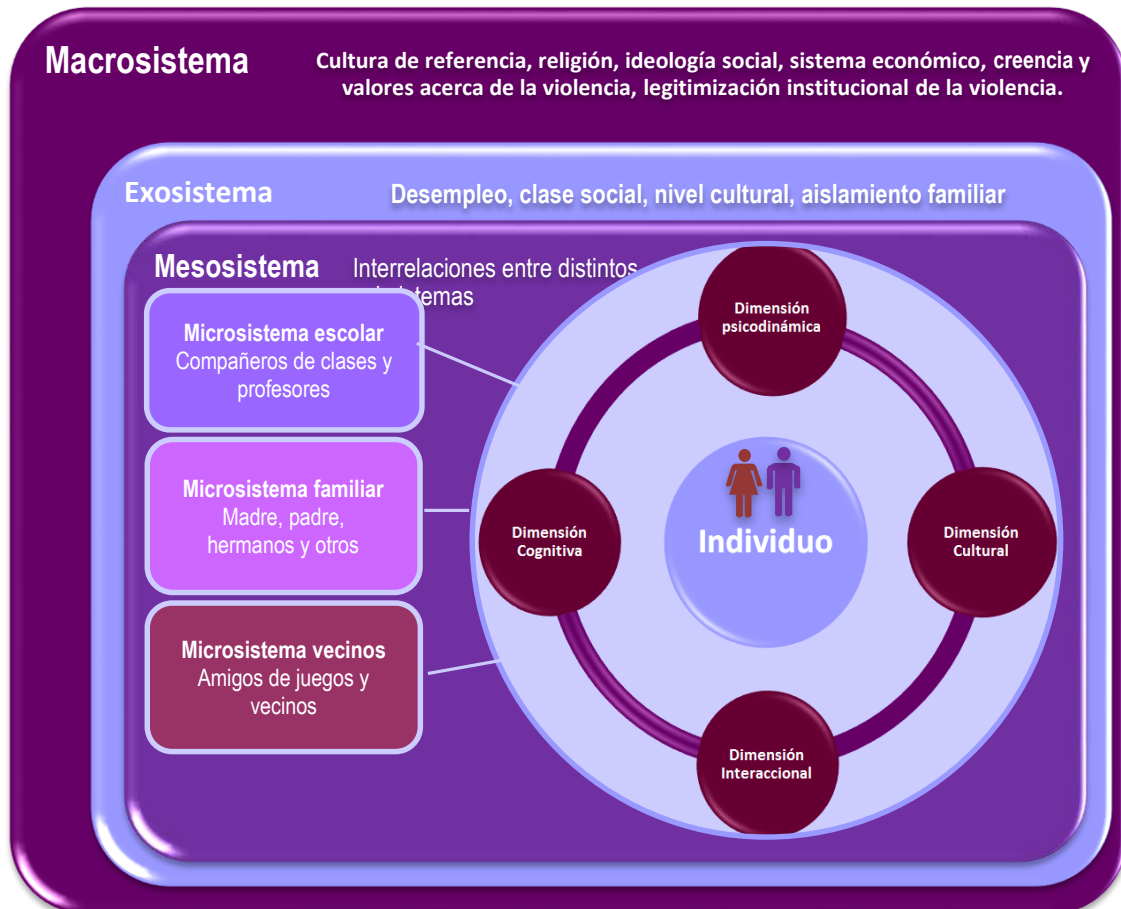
Macrosistema

Cultura de referencia, religión, ideología social, sistema económico, creencia y valores acerca de la violencia, legitimización institucional de la violencia.

Exosistema

Desempleo, clase social, nivel cultural, aislamiento familiar

Mesosistema

Interrelaciones entre distintos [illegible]temas

Microsistema escolar
Compañeros de clases y profesores

Microsistema familiar
Madre, padre, hermanos y otros

Microsistema vecinos
Amigos de juegos y vecinos

Dimensión psicodinámica

Dimensión Cognitiva

Individuo

Dimensión Cultural

Dimensión Interaccional